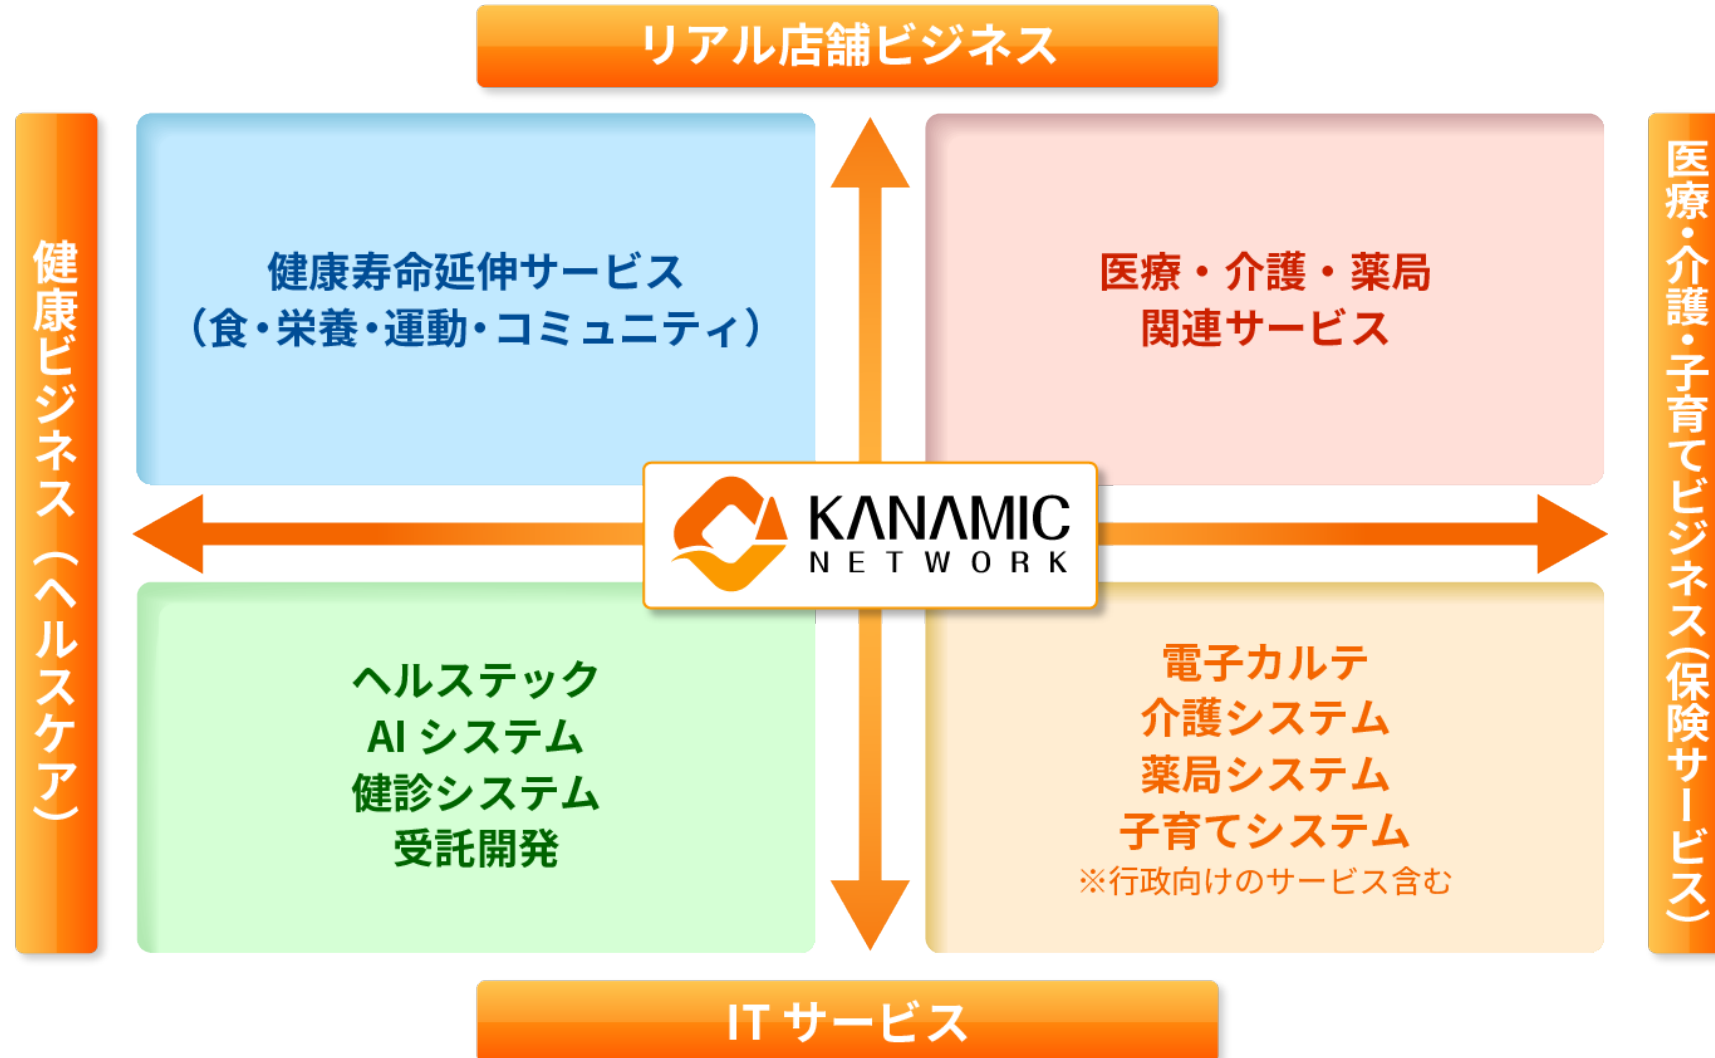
リアル店舗ビジネス

健康ビジネス（ヘルスケア）

健康寿命延伸サービス
（食・栄養・運動・コミュニティ）

医療・介護・薬局
関連サービス

医療・介護・子育てビジネス（保険サービス）

KANAMIC
NETWORK

ヘルステック
AI システム
健診システム
受託開発

電子カルテ
介護システム
薬局システム
子育てシステム
※行政向けのサービス含む

IT サービス